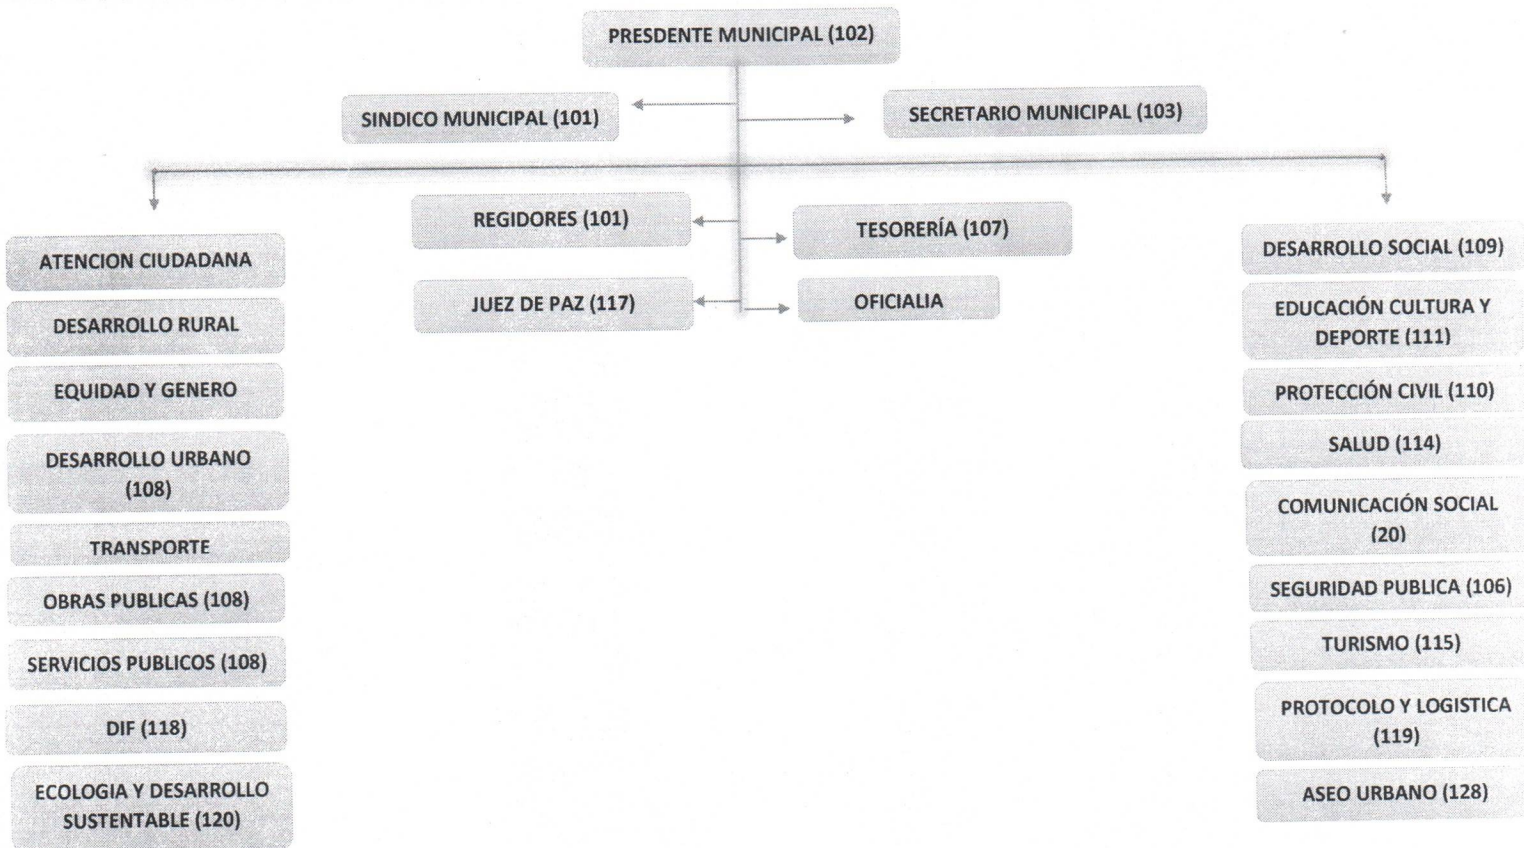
PRESDENTE MUNICIPAL (102)

SINDICO MUNICIPAL (101)

SECRETARIO MUNICIPAL (103)

REGIDORES (101)

TESORERÍA (107)

JUEZ DE PAZ (117)

OFICIALIA

ATENCION CIUDADANA

DESARROLLO RURAL

EQUIDAD Y GENERO

DESARROLLO URBANO (108)

TRANSPORTE

OBRAS PUBLICAS (108)

SERVICIOS PUBLICOS (108)

DIF (118)

ECOLOGIA Y DESARROLLO SUSTENTABLE (120)

DESARROLLO SOCIAL (109)

EDUCACIÓN CULTURA Y DEPORTE (111)

PROTECCIÓN CIVIL (110)

SALUD (114)

COMUNICACIÓN SOCIAL (20)

SEGURIDAD PUBLICA (106)

TURISMO (115)

PROTOCOLO Y LOGISTICA (119)

ASEO URBANO (128)